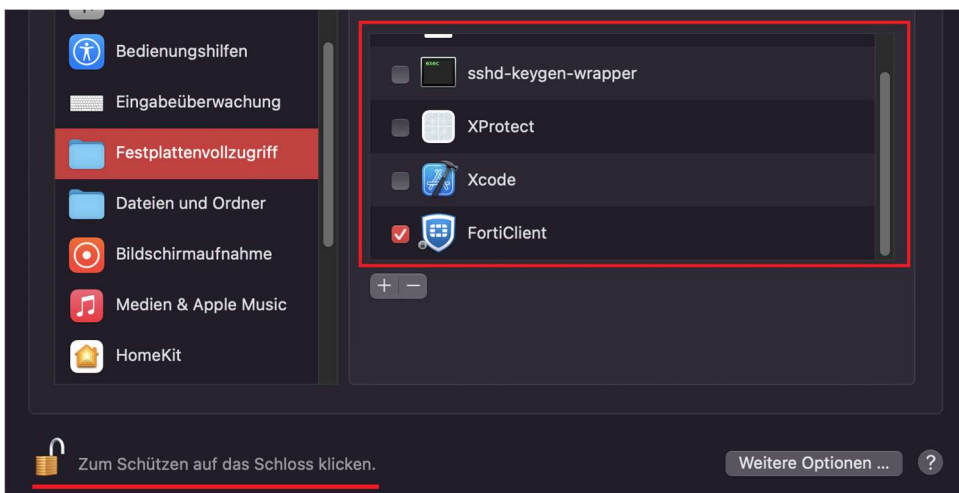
Bedienungshilfen

Eingabeüberwachung

Festplattenvollzugriff

Dateien und Ordner

Bildschirmaufnahme

Medien & Apple Music

HomeKit

sshd-keygen-wrapper

XProtect

Xcode

FortiClient

+ −

Zum Schützen auf das Schloss klicken.

Weitere Optionen ...

?